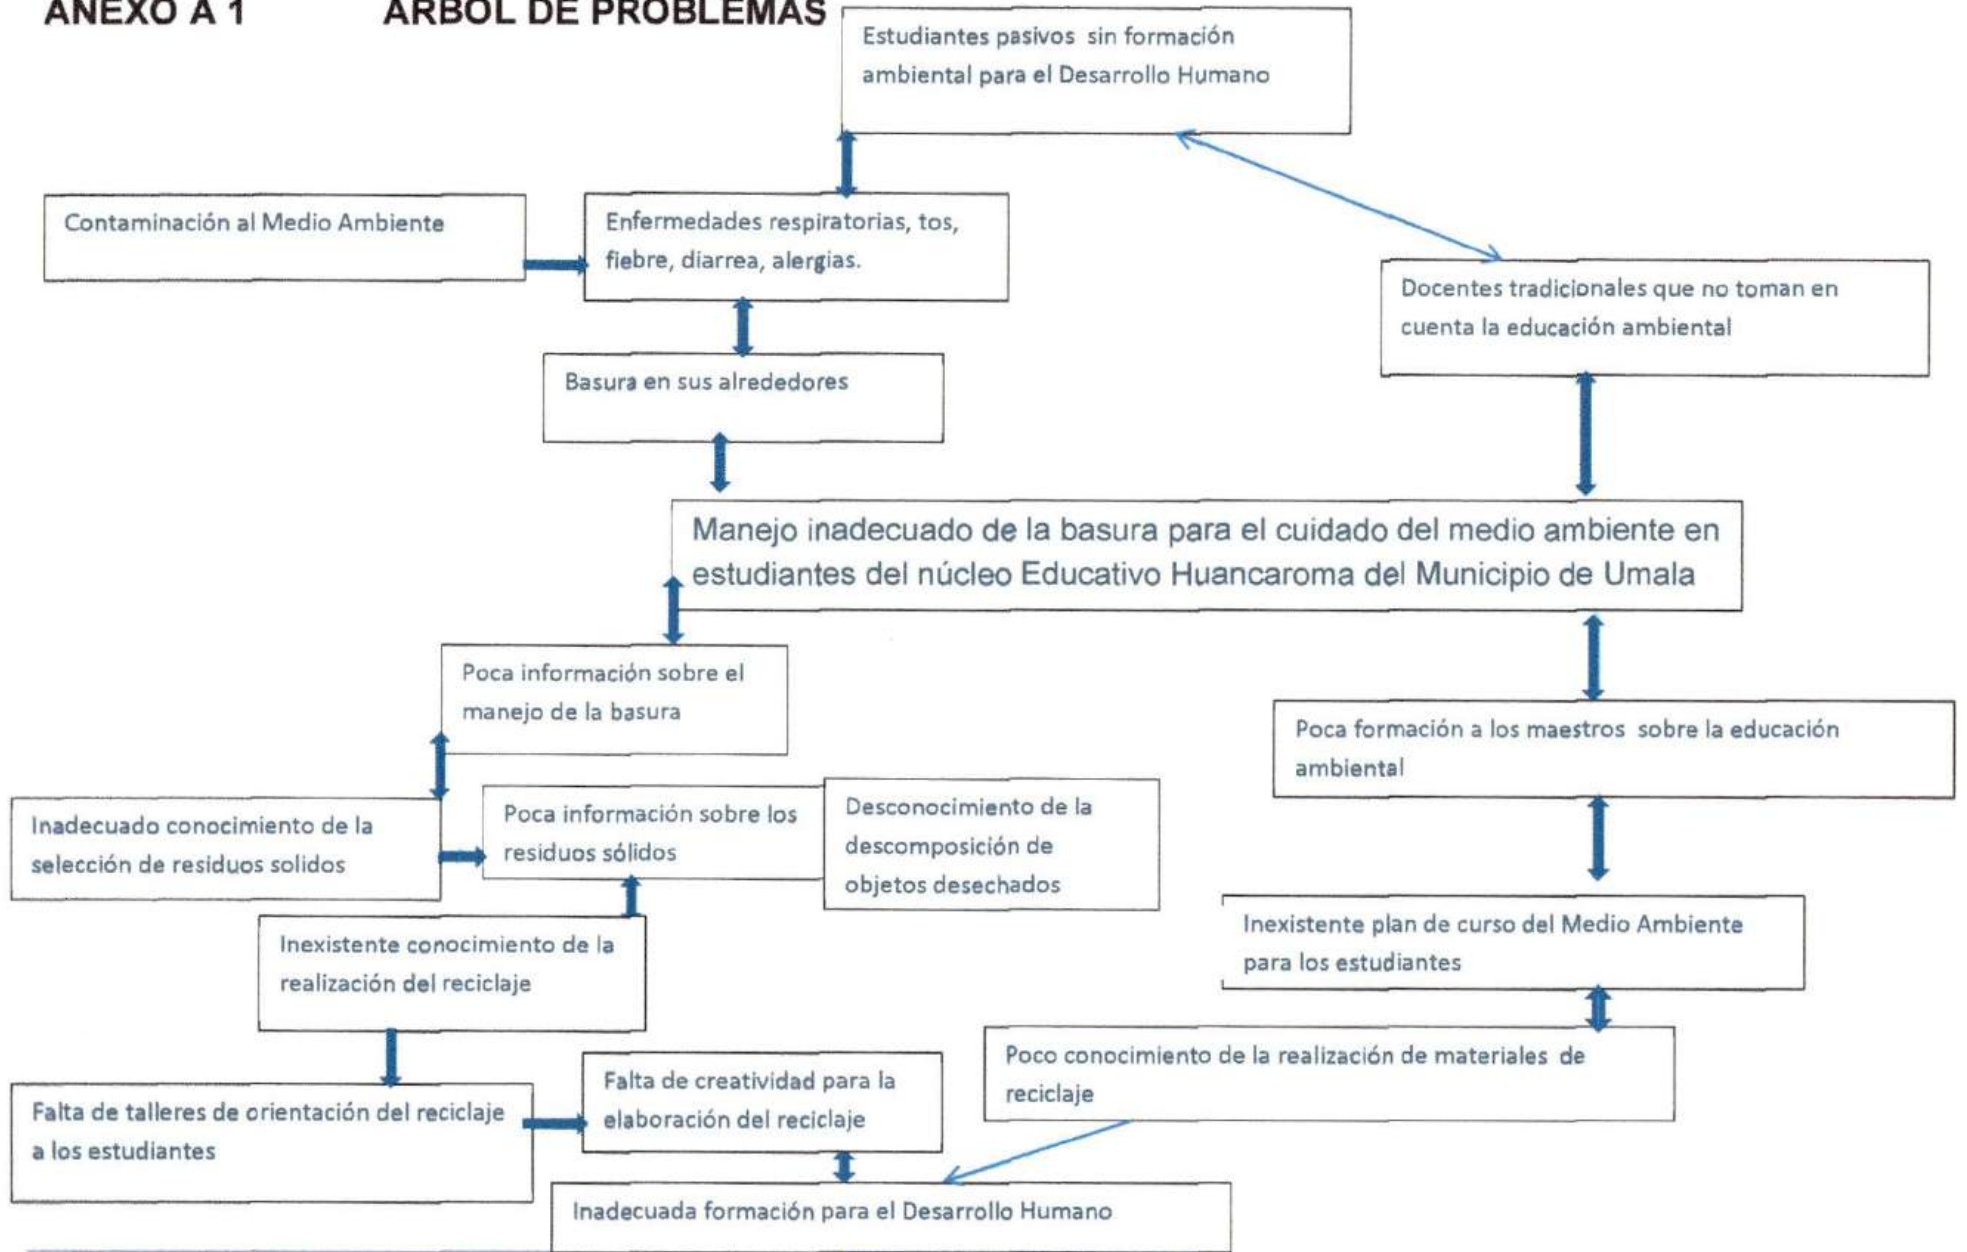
ANEXO A 1 ARBOL DE PROBLEMAS

Estudiantes pasivos sin formación ambiental para el Desarrollo Humano

Contaminación al Medio Ambiente

Enfermedades respiratorias, tos, fiebre, diarrea, alergias.

Docentes tradicionales que no toman en cuenta la educación ambiental

Basura en sus alrededores

Manejo inadecuado de la basura para el cuidado del medio ambiente en estudiantes del núcleo Educativo Huancaroma del Municipio de Umala

Poca información sobre el manejo de la basura

Poca formación a los maestros sobre la educación ambiental

Inadecuado conocimiento de la selección de residuos solidos

Poca información sobre los residuos sólidos

Desconocimiento de la descomposición de objetos desechados

Inexistente conocimiento de la realización del reciclaje

Inexistente plan de curso del Medio Ambiente para los estudiantes

Poco conocimiento de la realización de materiales de reciclaje

Falta de talleres de orientación del reciclaje a los estudiantes

Falta de creatividad para la elaboración del reciclaje

Inadecuada formación para el Desarrollo Humano